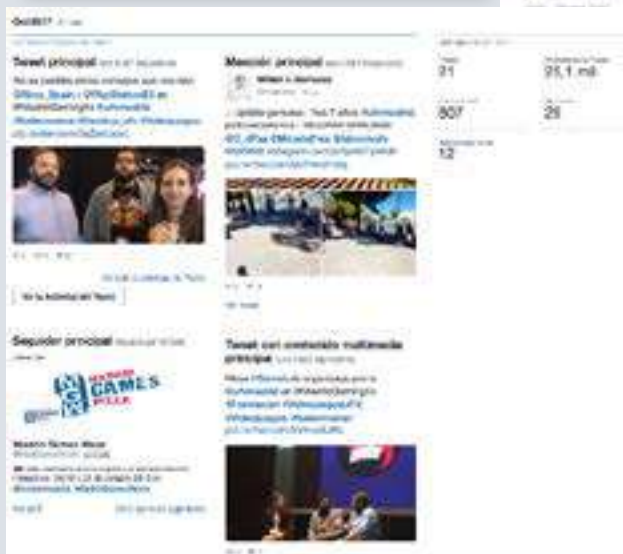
Oct2017

Tweet principal

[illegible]

Ver la actividad del Tweet

Mención principal

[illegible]

Seguidor principal

MADRID GAMES WEEK

Madrid Games Week

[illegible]

Tweet con contenido multimedia principal

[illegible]

21

25,1 mil

507

29

12